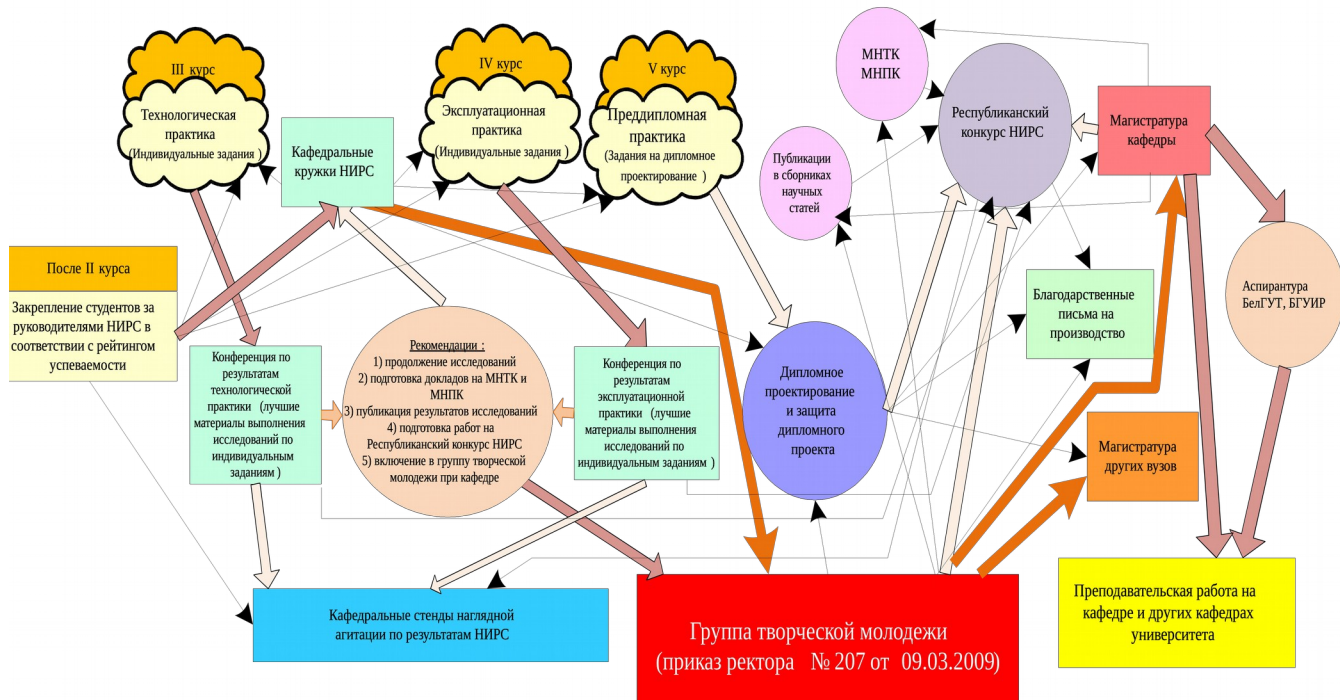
III курс

Технологическая практика (Индивидуальные задания )

Кафедральные кружки НИРС

IV курс

Эксплуатационная практика (Индивидуальные задания )

V курс

Преддипломная практика (Задания на дипломное проектирование )

МНТК МНПК

Публикации в сборниках научных статей

Республиканский конкурс НИРС

Магистратура кафедры

После II курса

Закрепление студентов за руководителями НИРС в соответствии с рейтингом успеваемости

Конференция по результатам технологической практики (лучшие материалы выполнения исследований по индивидуальным заданиям )

Рекомендации :
1) продолжение исследований
2) подготовка докладов на МНТК и МНПК
3) публикация результатов исследований
4) подготовка работ на Республиканский конкурс НИРС
5) включение в группу творческой молодежи при кафедре

Конференция по результатам эксплуатационной практики (лучшие материалы выполнения исследований по индивидуальным заданиям )

Дипломное проектирование и защита дипломного проекта

Благодарственные письма на производство

Аспирантура БелГУТ, БГУИР

Магистратура других вузов

Кафедральные стенды наглядной агитации по результатам НИРС

Группа творческой молодежи (приказ ректора № 207 от 09.03.2009)

Преподавательская работа на кафедре и других кафедрах университета